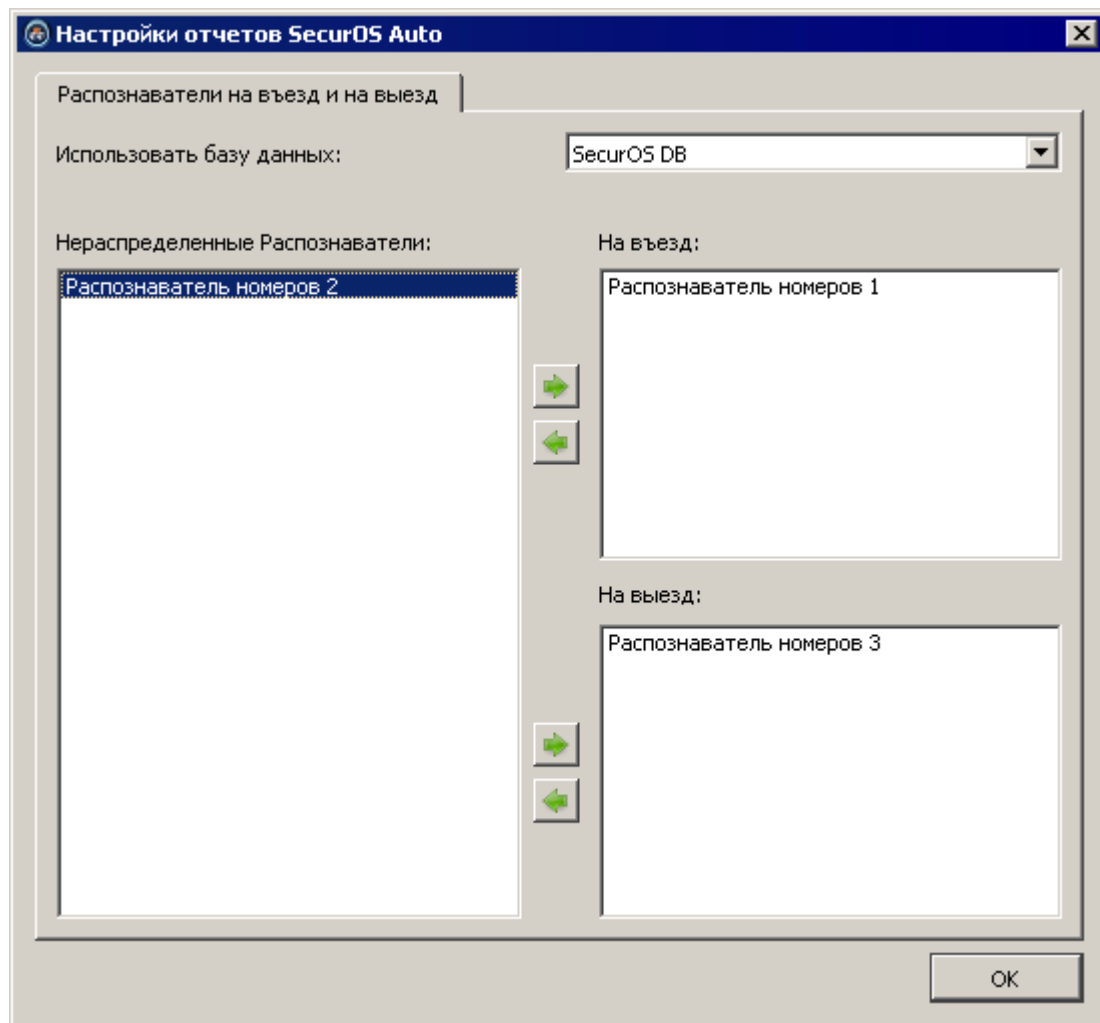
Настройки отчетов SecurOS Auto

Распознаватели на въезд и на выезд

Использовать базу данных:

SecurOS DB

Нераспределенные Распознаватели:

Распознаватель номеров 2

На въезд:

Распознаватель номеров 1

На выезд:

Распознаватель номеров 3

OK